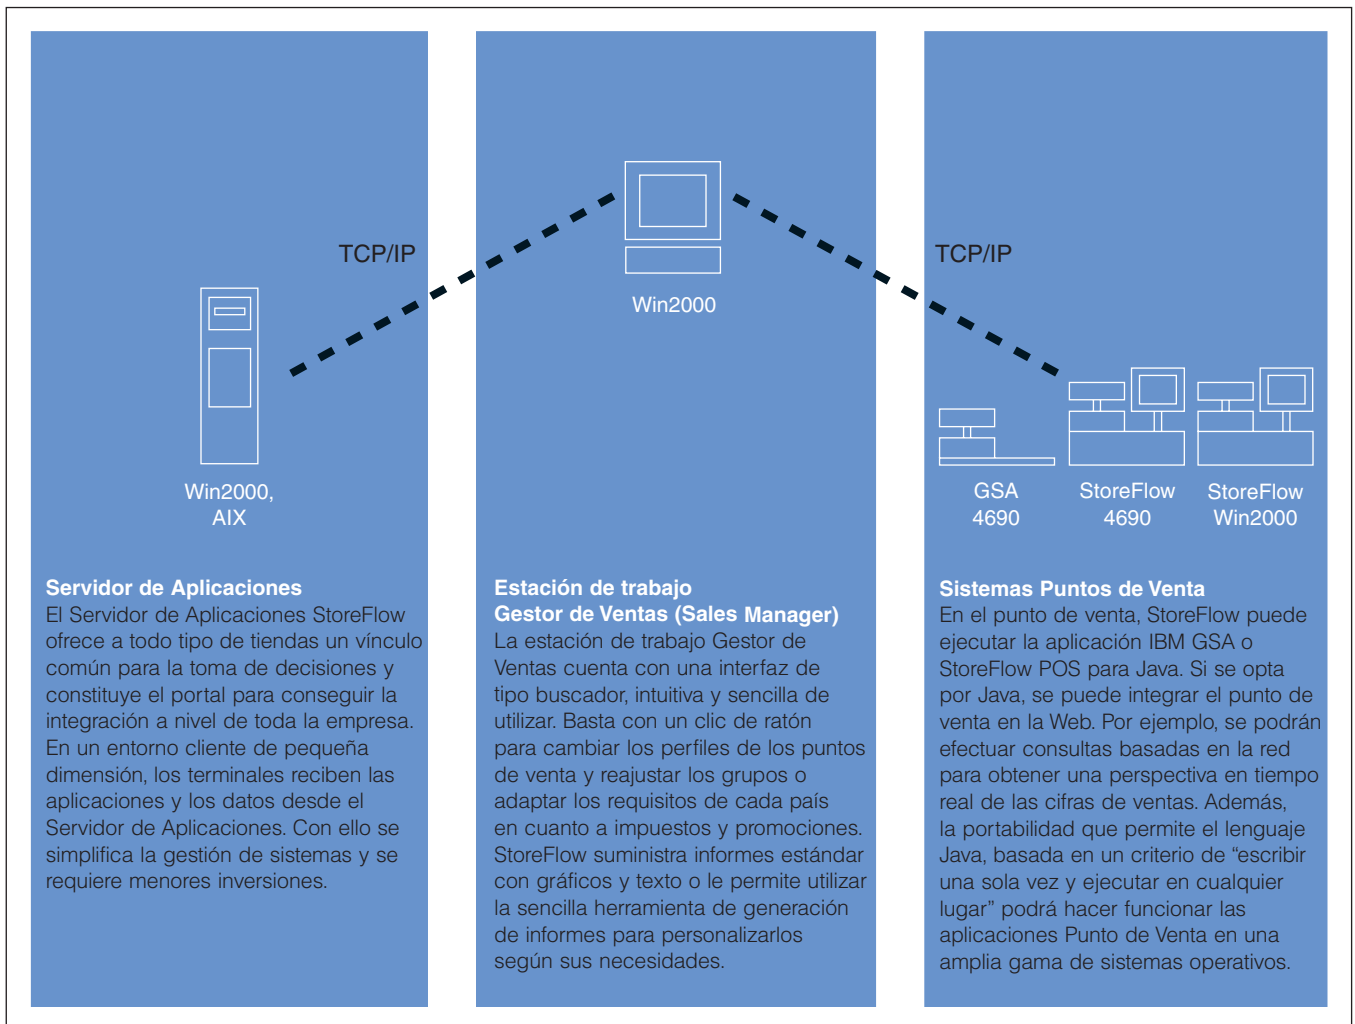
TCP/IP

Win2000, AIX

Servidor de Aplicaciones
El Servidor de Aplicaciones StoreFlow ofrece a todo tipo de tiendas un vínculo común para la toma de decisiones y constituye el portal para conseguir la integración a nivel de toda la empresa. En un entorno cliente de pequeña dimensión, los terminales reciben las aplicaciones y los datos desde el Servidor de Aplicaciones. Con ello se simplifica la gestión de sistemas y se requiere menores inversiones.

Win2000

Estación de trabajo
Gestor de Ventas (Sales Manager)
La estación de trabajo Gestor de Ventas cuenta con una interfaz de tipo buscador, intuitiva y sencilla de utilizar. Basta con un clic de ratón para cambiar los perfiles de los puntos de venta y reajustar los grupos o adaptar los requisitos de cada país en cuanto a impuestos y promociones. StoreFlow suministra informes estándar con gráficos y texto o le permite utilizar la sencilla herramienta de generación de informes para personalizarlos según sus necesidades.

TCP/IP

GSA 4690

StoreFlow 4690

StoreFlow Win2000

Sistemas Puntos de Venta
En el punto de venta, StoreFlow puede ejecutar la aplicación IBM GSA o StoreFlow POS para Java. Si se opta por Java, se puede integrar el punto de venta en la Web. Por ejemplo, se podrán efectuar consultas basadas en la red para obtener una perspectiva en tiempo real de las cifras de ventas. Además, la portabilidad que permite el lenguaje Java, basada en un criterio de “escribir una sola vez y ejecutar en cualquier lugar” podrá hacer funcionar las aplicaciones Punto de Venta en una amplia gama de sistemas operativos.